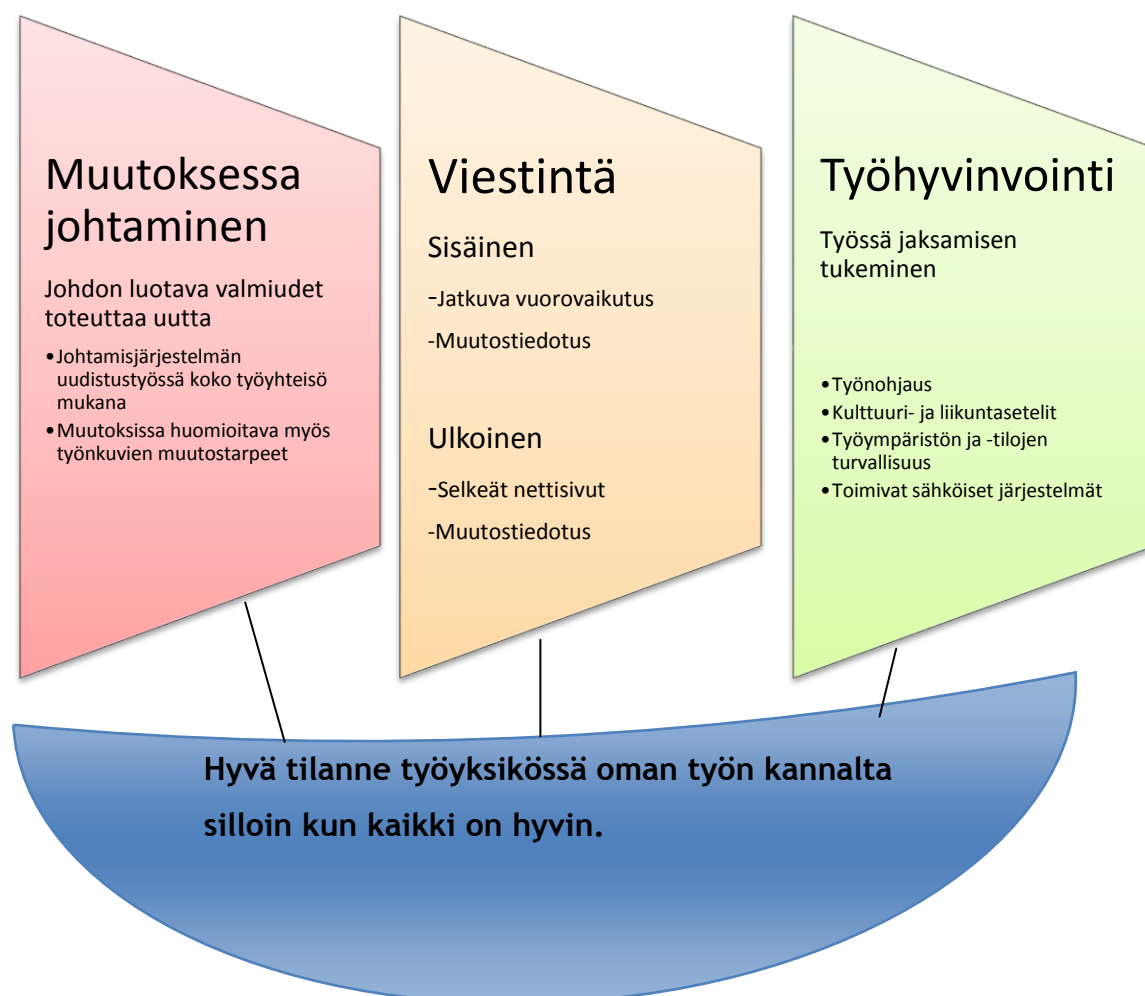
Muutoksessa johtaminen

Johdon luotava valmiudet toteuttaa uutta

•Johtamisjärjestelmän uudistustyössä koko työyhteisö mukana
•Muutoksissa huomioitava myös työnkuvien muutostarpeet

Viestintä

Sisäinen

-Jatkuva vuorovaikutus

-Muutostiedotus

Ulkoinen

-Selkeät nettisivut

-Muutostiedotus

Työhyvinvointi

Työssä jaksamisen tukeminen

•Työnohjaus
•Kulttuuri- ja liikuntasetelit
•Työympäristön ja -tilojen turvallisuus
•Toimivat sähköiset järjestelmät

Hyvä tilanne työyksikössä oman työn kannalta silloin kun kaikki on hyvin.